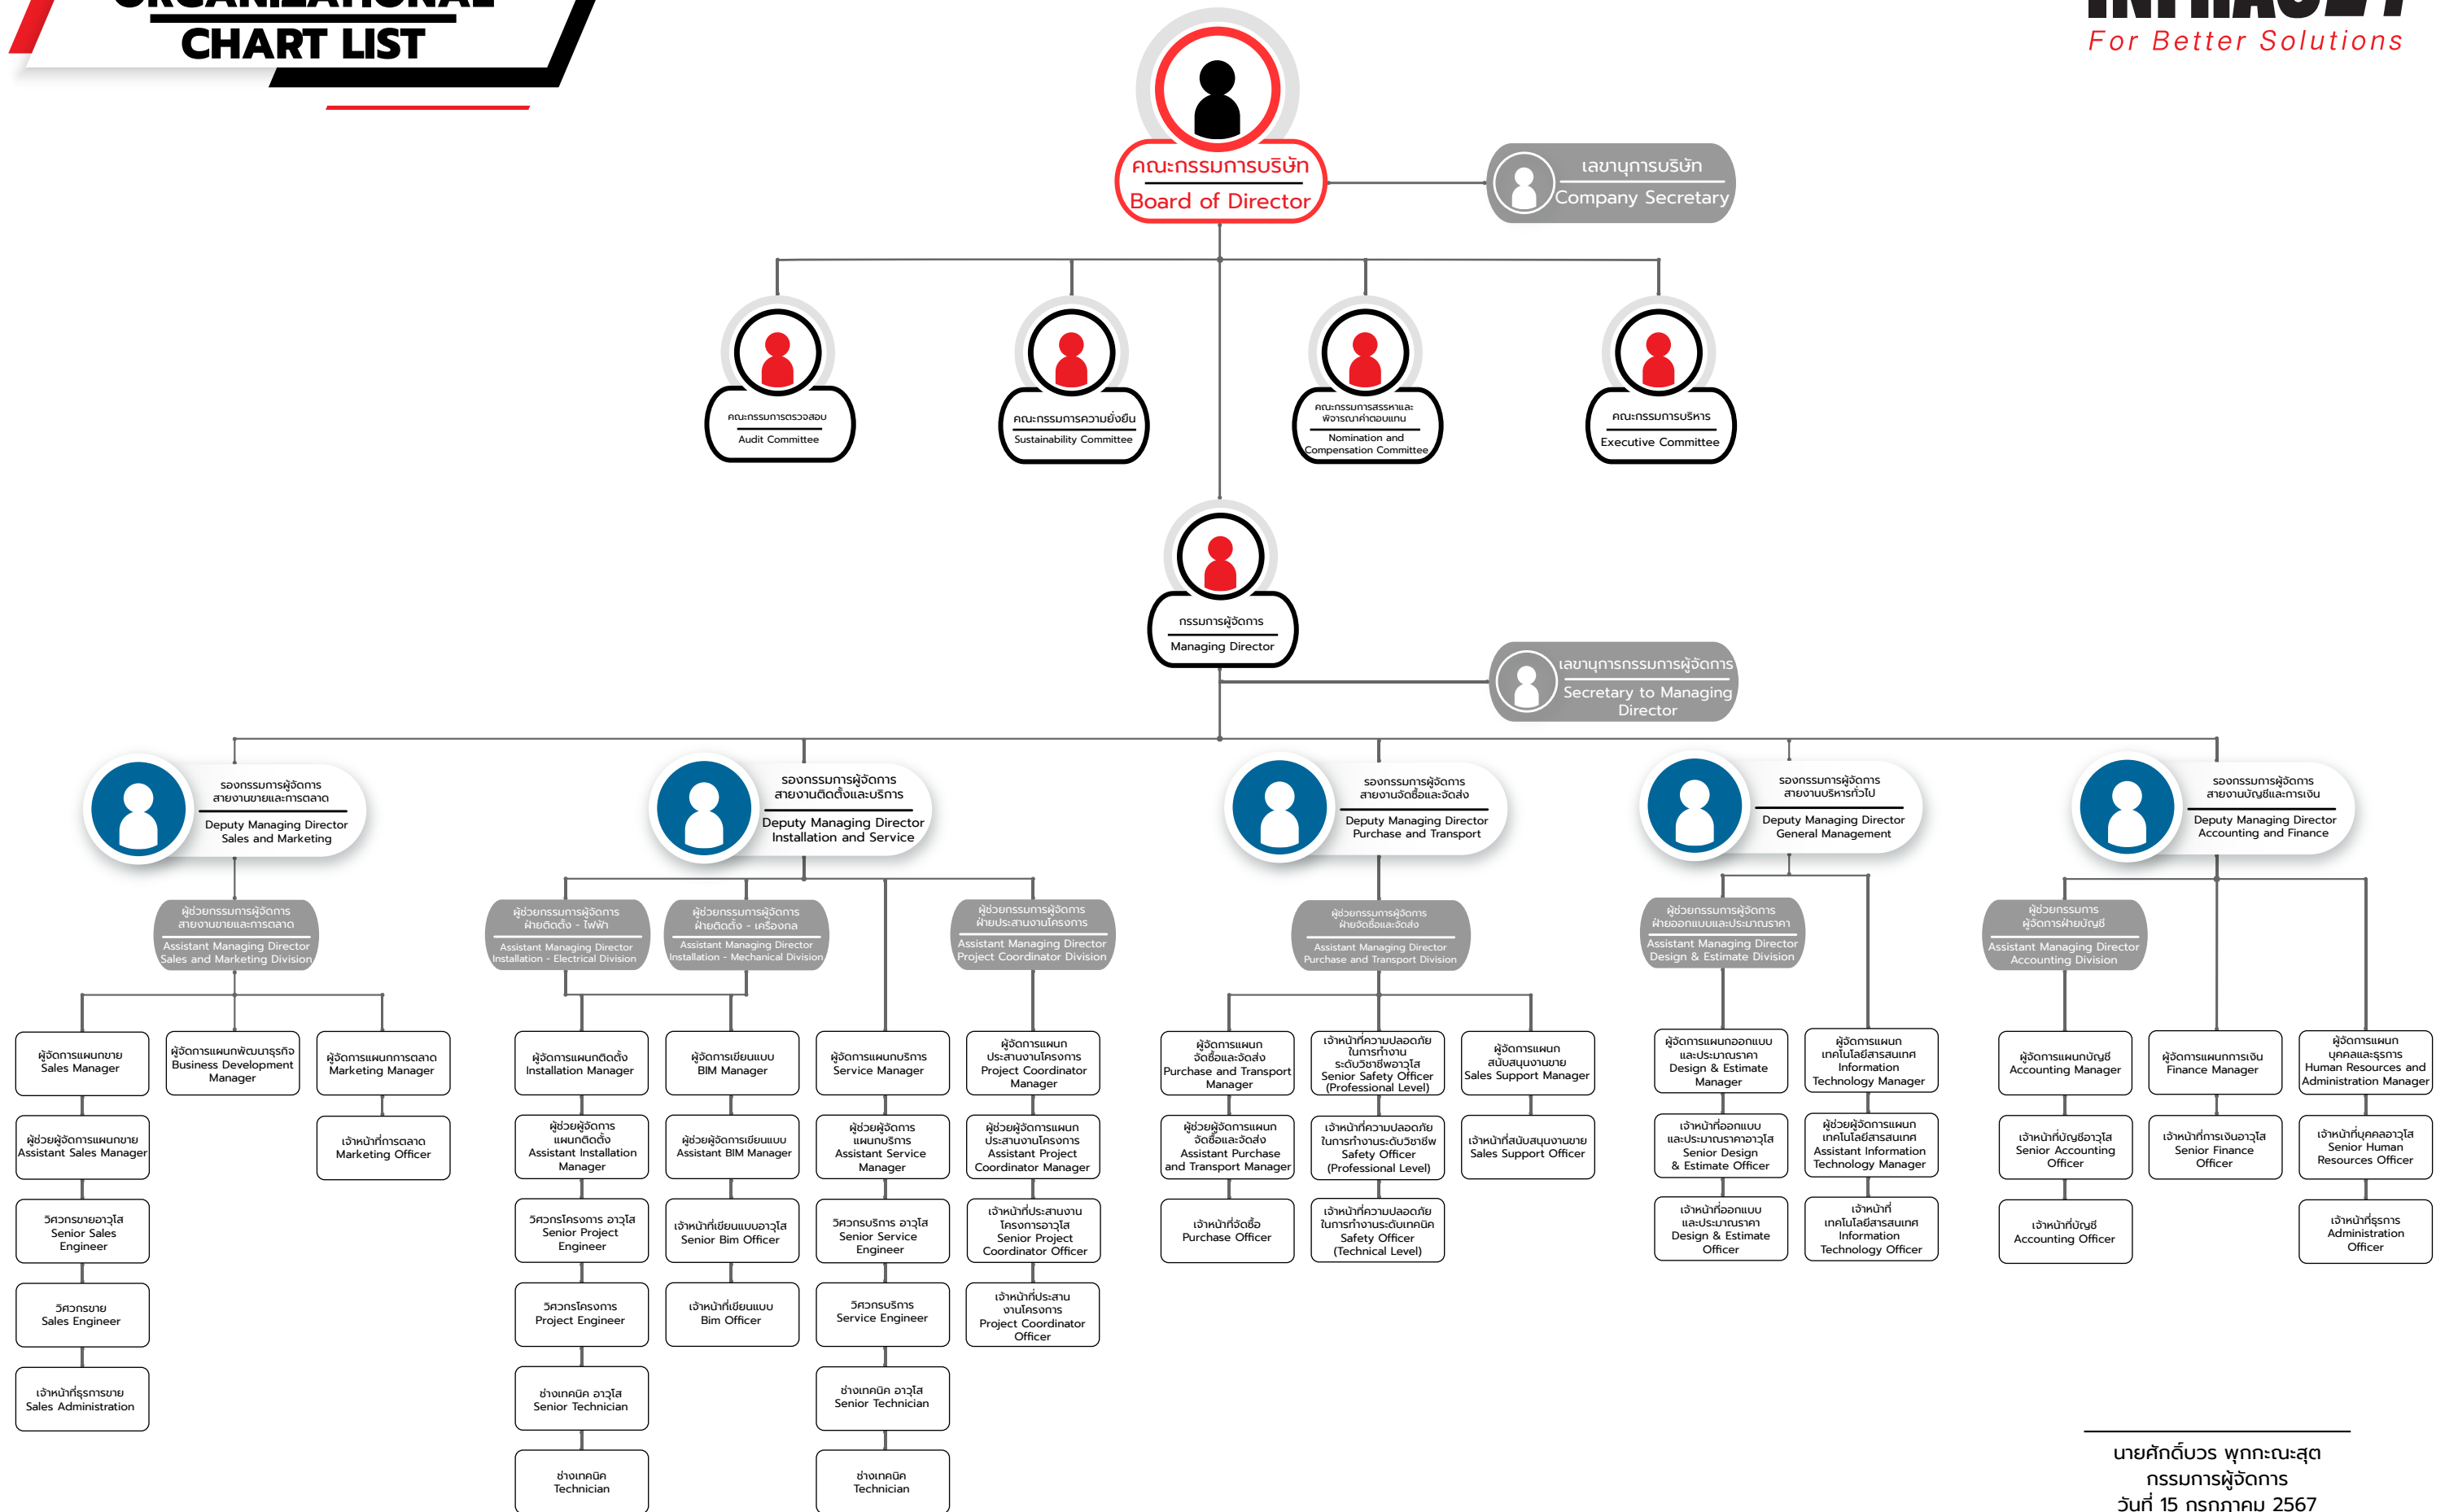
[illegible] CHART LIST

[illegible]
For Better Solutions

คณะกรรมการบริษัท
Board of Director

เลขานุการบริษัท
Company Secretary

คณะกรรมการตรวจสอบ
Audit Committee

คณะกรรมการความยั่งยืน
Sustainability Committee

คณะกรรมการสรรหาและพิจารณาค่าตอบแทน
Nomination and Compensation Committee

คณะกรรมการบริหาร
Executive Committee

กรรมการผู้จัดการ
Managing Director

เลขานุการกรรมการผู้จัดการ
Secretary to Managing Director

รองกรรมการผู้จัดการ สายงานขายและการตลาด
Deputy Managing Director Sales and Marketing

รองกรรมการผู้จัดการ สายงานติดตั้งและบริการ
Deputy Managing Director Installation and Service

รองกรรมการผู้จัดการ สายงานจัดซื้อและจัดส่ง
Deputy Managing Director Purchase and Transport

รองกรรมการผู้จัดการ สายงานบริหารทั่วไป
Deputy Managing Director General Management

รองกรรมการผู้จัดการ สายงานบัญชีและการเงิน
Deputy Managing Director Accounting and Finance

ผู้ช่วยกรรมการผู้จัดการ สายงานขายและการตลาด
Assistant Managing Director Sales and Marketing Division

ผู้ช่วยกรรมการผู้จัดการ ฝ่ายติดตั้ง - ไฟฟ้า
Assistant Managing Director Installation - Electrical Division

ผู้ช่วยกรรมการผู้จัดการ ฝ่ายติดตั้ง - เครื่องกล
Assistant Managing Director Installation - Mechanical Division

ผู้ช่วยกรรมการผู้จัดการ ฝ่ายประสานงานโครงการ
Assistant Managing Director Project Coordinator Division

ผู้ช่วยกรรมการผู้จัดการ ฝ่ายจัดซื้อและจัดส่ง
Assistant Managing Director Purchase and Transport Division

ผู้ช่วยกรรมการผู้จัดการ ฝ่ายออกแบบและประมาณราคา
Assistant Managing Director Design & Estimate Division

ผู้ช่วยกรรมการ ผู้จัดการฝ่ายบัญชี
Assistant Managing Director Accounting Division

ผู้จัดการแผนกขาย
Sales Manager

ผู้ช่วยผู้จัดการแผนกขาย
Assistant Sales Manager

วิศวกรขายอาวุโส
Senior Sales Engineer

วิศวกรขาย
Sales Engineer

เจ้าหน้าที่ธุรการขาย
Sales Administration

ผู้จัดการแผนกพัฒนาธุรกิจ
Business Development Manager

ผู้จัดการแผนกการตลาด
Marketing Manager

เจ้าหน้าที่การตลาด
Marketing Officer

ผู้จัดการแผนกติดตั้ง
Installation Manager

ผู้ช่วยผู้จัดการแผนกติดตั้ง
Assistant Installation Manager

วิศวกรโครงการ อาวุโส
Senior Project Engineer

วิศวกรโครงการ
Project Engineer

ช่างเทคนิค อาวุโส
Senior Technician

ช่างเทคนิค
Technician

ผู้จัดการเขียนแบบ
BIM Manager

ผู้ช่วยผู้จัดการเขียนแบบ
Assistant BIM Manager

เจ้าหน้าที่เขียนแบบอาวุโส
Senior Bim Officer

เจ้าหน้าที่เขียนแบบ
Bim Officer

ผู้จัดการแผนกบริการ
Service Manager

ผู้ช่วยผู้จัดการแผนกบริการ
Assistant Service Manager

วิศวกรบริการ อาวุโส
Senior Service Engineer

วิศวกรบริการ
Service Engineer

ช่างเทคนิค อาวุโส
Senior Technician

ช่างเทคนิค
Technician

ผู้จัดการแผนกประสานงานโครงการ
Project Coordinator Manager

ผู้ช่วยผู้จัดการแผนกประสานงานโครงการ
Assistant Project Coordinator Manager

เจ้าหน้าที่ประสานงานโครงการอาวุโส
Senior Project Coordinator Officer

เจ้าหน้าที่ประสานงานโครงการ
Project Coordinator Officer

ผู้จัดการแผนกจัดซื้อและจัดส่ง
Purchase and Transport Manager

ผู้ช่วยผู้จัดการแผนกจัดซื้อและจัดส่ง
Assistant Purchase and Transport Manager

เจ้าหน้าที่จัดซื้อ
Purchase Officer

เจ้าหน้าที่ความปลอดภัยในการทำงาน ระดับวิชาชีพอาวุโส
Senior Safety Officer (Professional Level)

เจ้าหน้าที่ความปลอดภัยในการทำงานระดับวิชาชีพ
Safety Officer (Professional Level)

เจ้าหน้าที่ความปลอดภัยในการทำงานระดับเทคนิค
Safety Officer (Technical Level)

ผู้จัดการแผนกสนับสนุนงานขาย
Sales Support Manager

เจ้าหน้าที่สนับสนุนงานขาย
Sales Support Officer

ผู้จัดการแผนกออกแบบและประมาณราคา
Design & Estimate Manager

เจ้าหน้าที่ออกแบบและประมาณราคาอาวุโส
Senior Design & Estimate Officer

เจ้าหน้าที่ออกแบบและประมาณราคา
Design & Estimate Officer

ผู้จัดการแผนกเทคโนโลยีสารสนเทศ
Information Technology Manager

ผู้ช่วยผู้จัดการแผนกเทคโนโลยีสารสนเทศ
Assistant Information Technology Manager

เจ้าหน้าที่เทคโนโลยีสารสนเทศ
Information Technology Officer

ผู้จัดการแผนกบัญชี
Accounting Manager

เจ้าหน้าที่บัญชีอาวุโส
Senior Accounting Officer

เจ้าหน้าที่บัญชี
Accounting Officer

ผู้จัดการแผนกการเงิน
Finance Manager

เจ้าหน้าที่การเงินอาวุโส
Senior Finance Officer

ผู้จัดการแผนกบุคคลและธุรการ
Human Resources and Administration Manager

เจ้าหน้าที่บุคคลอาวุโส
Senior Human Resources Officer

เจ้าหน้าที่ธุรการ
Administration Officer

นายศักดิ์บวร พุกกะณะสุต
กรรมการผู้จัดการ
วันที่ 15 กรกฎาคม 2567